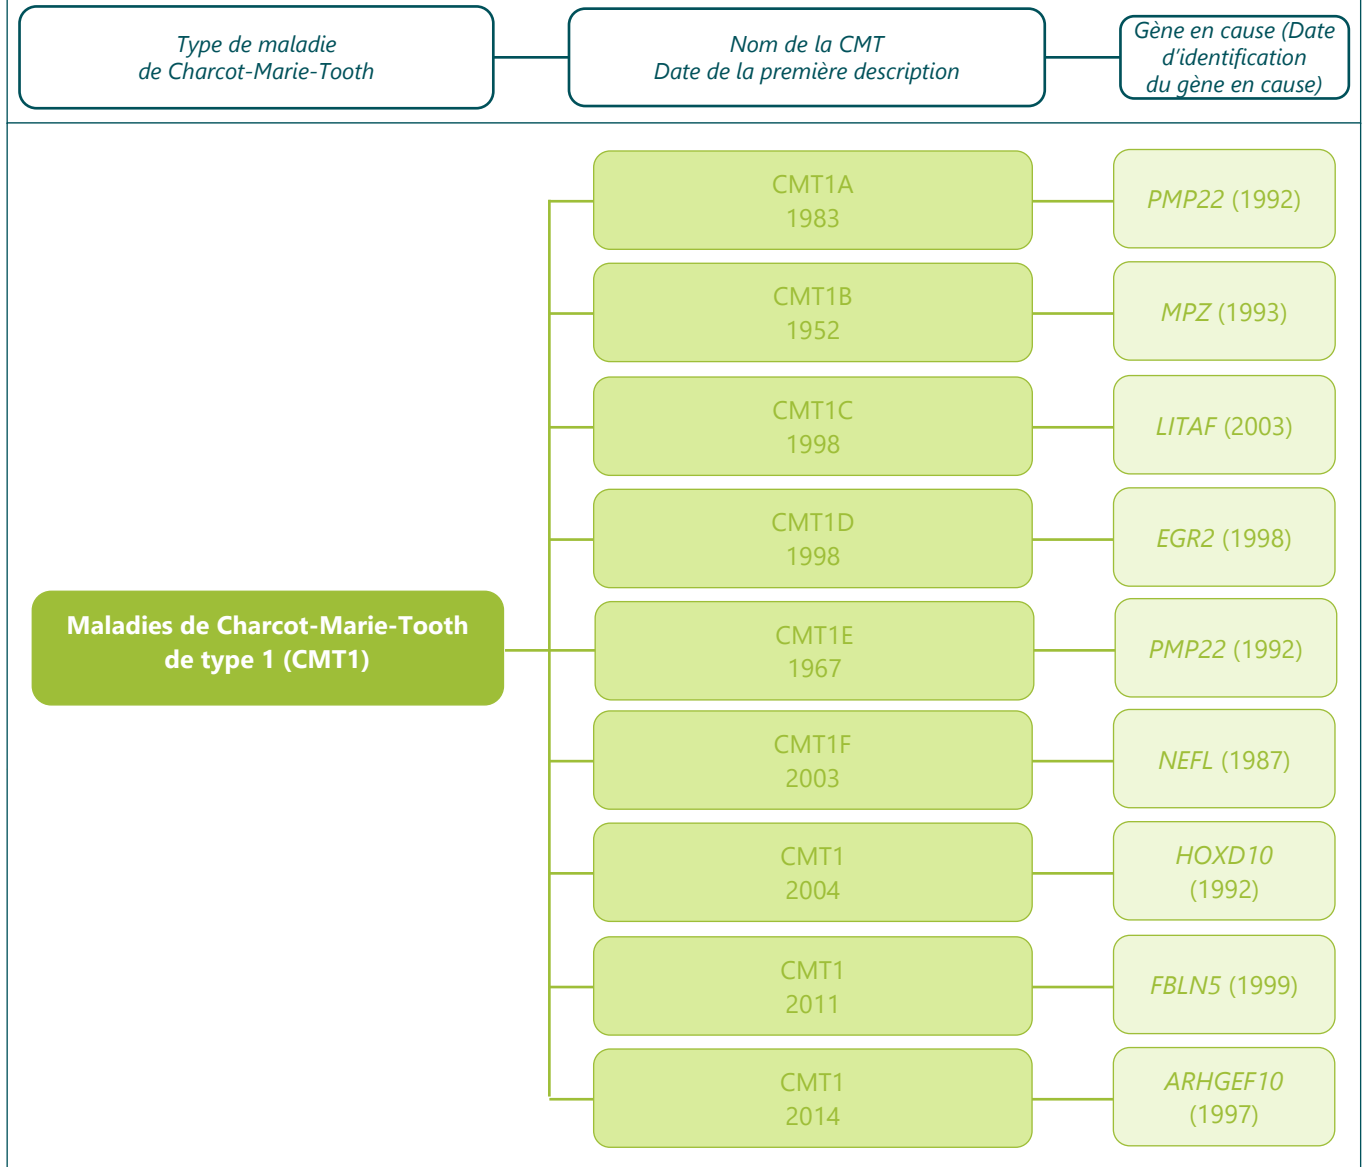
Type de maladie de Charcot-Marie-Tooth

Nom de la CMT
Date de la première description

Gène en cause (Date d'identification du gène en cause)

Maladies de Charcot-Marie-Tooth de type 1 (CMT1)

CMT1A
1983

PMP22 (1992)

CMT1B
1952

MPZ (1993)

CMT1C
1998

LITAF (2003)

CMT1D
1998

EGR2 (1998)

CMT1E
1967

PMP22 (1992)

CMT1F
2003

NEFL (1987)

CMT1
2004

HOXD10 (1992)

CMT1
2011

FBLN5 (1999)

CMT1
2014

ARHGEF10 (1997)